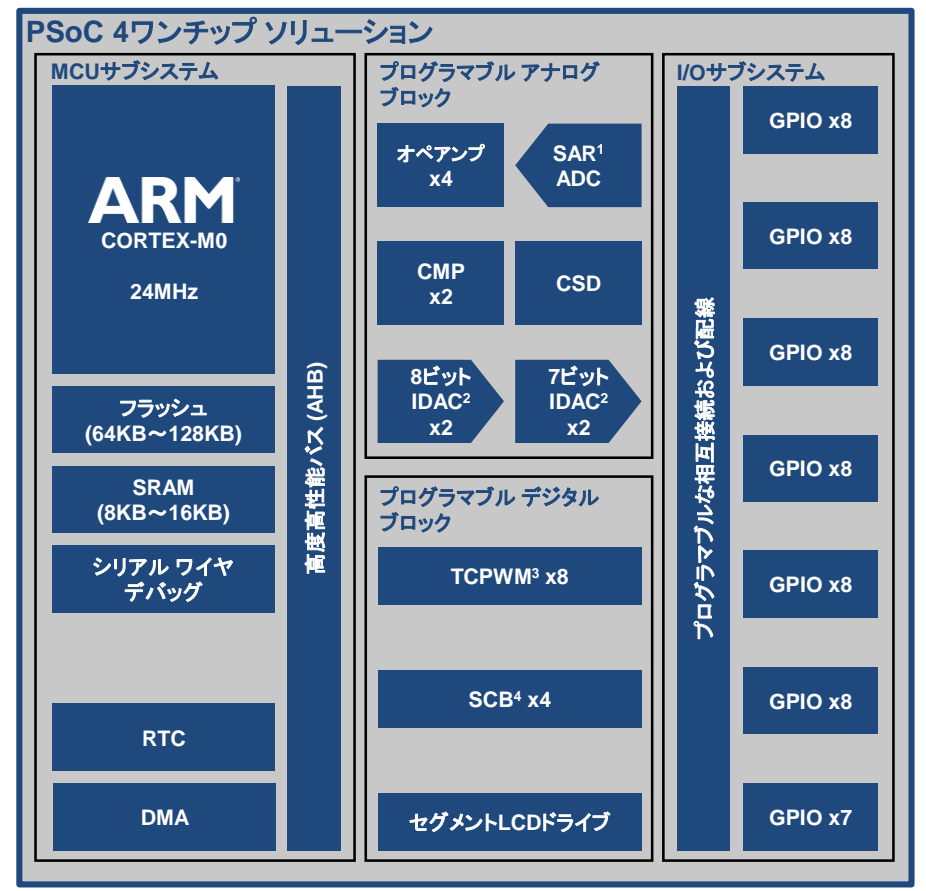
PSoC 4ワンチップ ソリューション

MCUサブシステム

ARM
CORTEX-M0

24MHz

フラッシュ
(64KB～128KB)

SRAM
(8KB～16KB)

シリアル ワイヤ
デバッグ

RTC

DMA

高度高性能バス (AHB)

プログラマブル アナログ
ブロック

オペアンプ
x4

SAR$^1$
ADC

CMP
x2

CSD

8ビット
IDAC$^2$
x2

7ビット
IDAC$^2$
x2

プログラマブル デジタル
ブロック

TCPWM$^3$ x8

SCB$^4$ x4

セグメントLCDドライブ

I/Oサブシステム

プログラマブルな相互接続および配線

GPIO x8

GPIO x8

GPIO x8

GPIO x8

GPIO x8

GPIO x8

GPIO x7